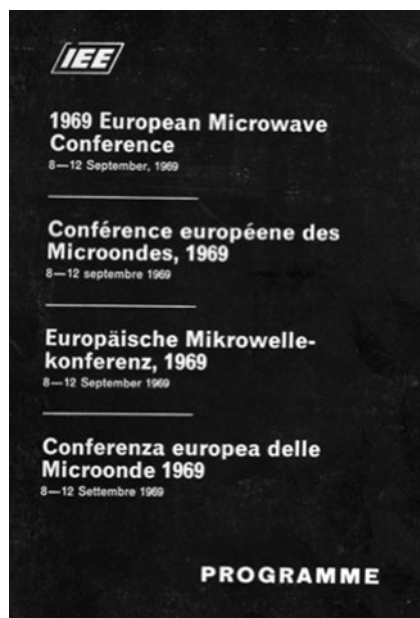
IEE

1969 European Microwave Conference
8—12 September, 1969

Conférence européene des Microondes, 1969
8—12 septembre 1969

Europäische Mikrowelle-konferenz, 1969
8—12 September 1969

Conferenza europea delle Microonde 1969
8—12 Settembre 1969

PROGRAMME